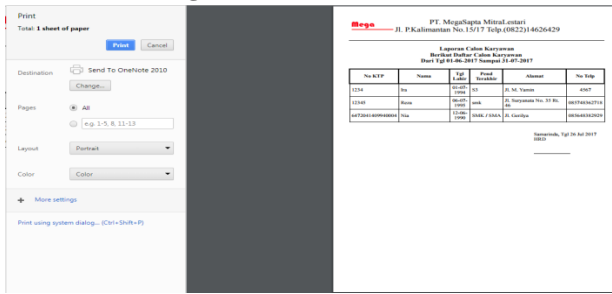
Print
Total: 1 sheet of paper

Print Cancel

Destination Send To OneNote 2010
Change...

Pages All
e.g. 1-5, 8, 11-13

Layout Portrait

Color Color

More settings

Print using system dialog... (Ctrl+Shift+P)

Mega PT. MegaSapta MitraLestari
Jl. P.Kalimantan No.15/17 Telp.(0822)14626429

Laporan Calon Karyawan
Berikut Daftar Calon Karyawan
Dari Tgl 01-06-2017 Sampai 31-07-2017

| No KTP | Nama | Tgl Lahir | Pend Terakhir | Alamat | No Telp |
|---|---|---|---|---|---|
| 1234 | ira | 01-07-1998 | S1 | Jl. M. Yamin | 4567 |
| 12345 | Reza | 06-05-1990 | smk | Jl. Suryanata No. 35 Rt. 46 | 085746362716 |
| 6472041409940004 | Nia | 12-06-1990 | SMK / SMA | Jl. Gurilya | 085646362920 |

Samarinda, Tgl 26 Jul 2017
HRD